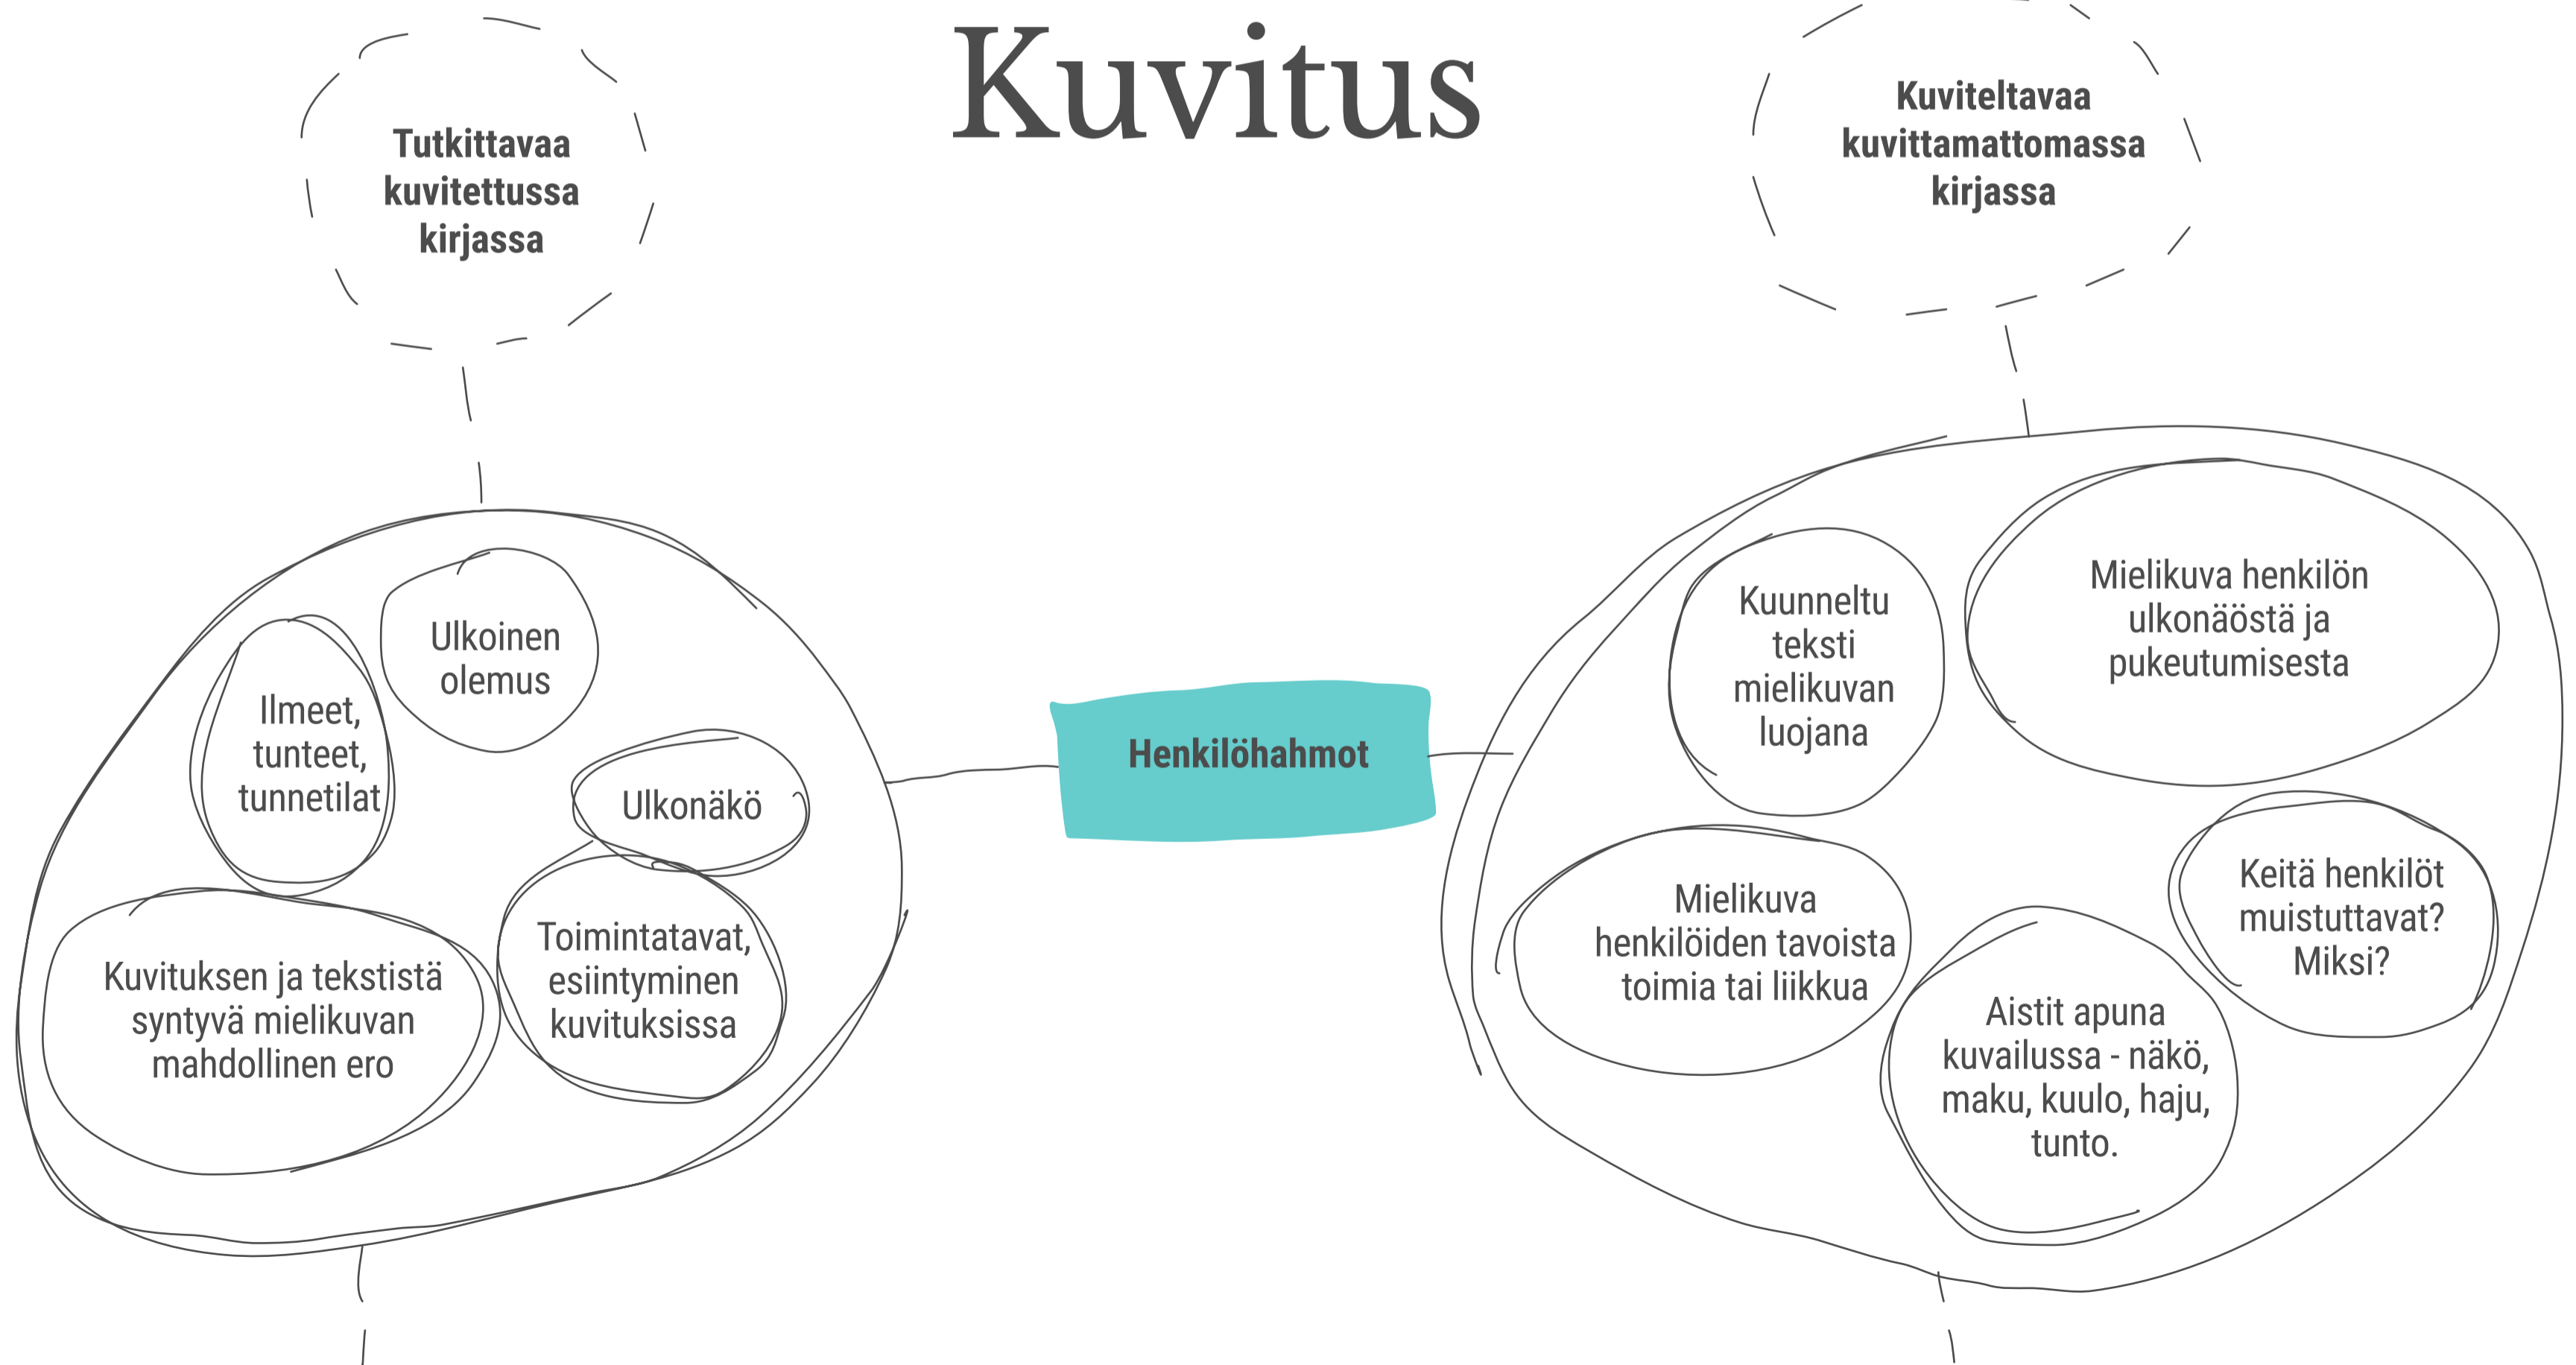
Kuvitus

Tutkittavaa kuvitettussa kirjassa

Kuviteltavaa kuvittamattomassa kirjassa

Henkilöhahmot

Ulkoinen olemus

Ilmeet, tunteet, tunnetilat

Ulkonäkö

Toimintatavat, esiintyminen kuvituksissa

Kuvituksen ja tekstistä syntyvä mielikuvan mahdollinen ero

Kuunneltu teksti mielikuvan luojana

Mielikuva henkilön ulkonäöstä ja pukeutumisesta

Mielikuva henkilöiden tavoista toimia tai liikkua

Keitä henkilöt muistuttavat? Miksi?

Aistit apuna kuvailussa - näkö, maku, kuulo, haju, tunto.